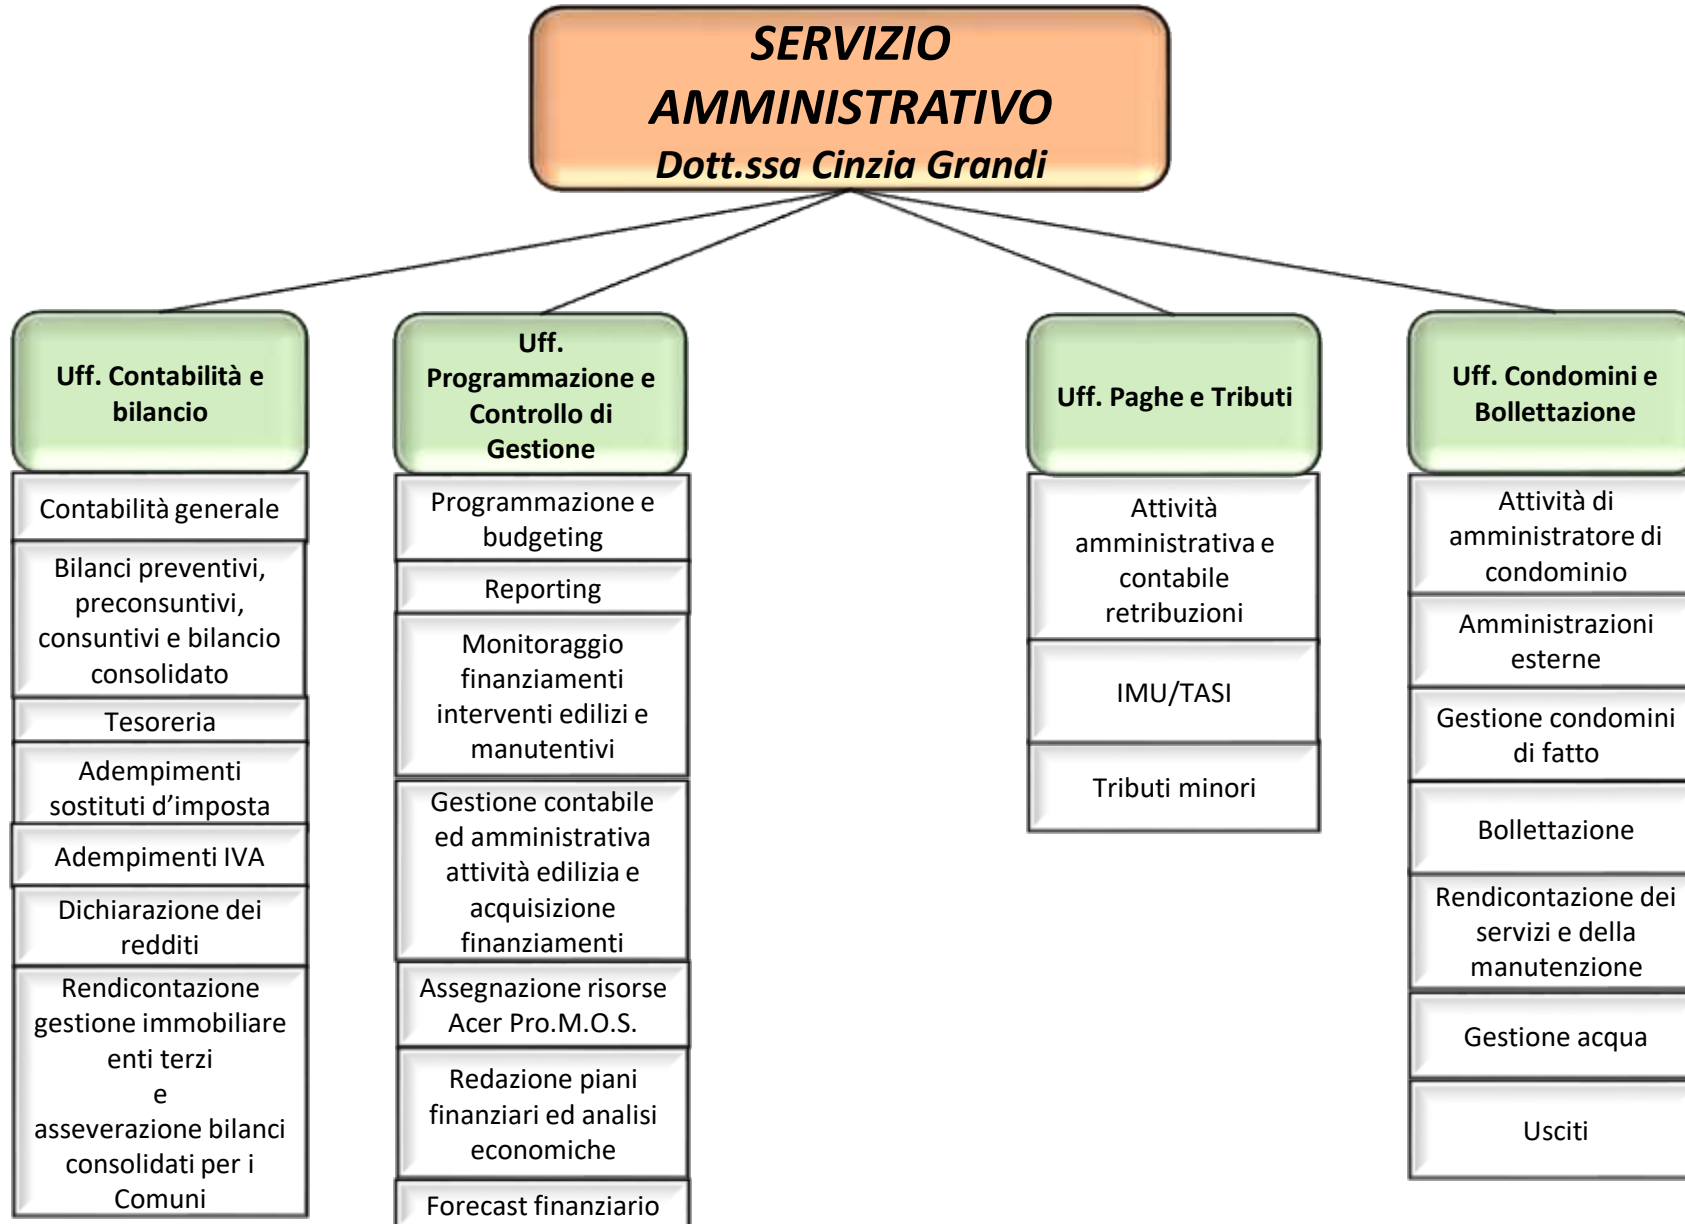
SERVIZIO AMMINISTRATIVO
Dott.ssa Cinzia Grandi

Uff. Contabilità e bilancio

Contabilità generale

Bilanci preventivi, preconsuntivi, consuntivi e bilancio consolidato

Tesoreria

Adempimenti sostituti d'imposta

Adempimenti IVA

Dichiarazione dei redditi

Rendicontazione gestione immobiliare enti terzi e asseverazione bilanci consolidati per i Comuni

Uff. Programmazione e Controllo di Gestione

Programmazione e budgeting

Reporting

Monitoraggio finanziamenti interventi edilizi e manutentivi

Gestione contabile ed amministrativa attività edilizia e acquisizione finanziamenti

Assegnazione risorse Acer Pro.M.O.S.

Redazione piani finanziari ed analisi economiche

Forecast finanziario

Uff. Paghe e Tributi

Attività amministrativa e contabile retribuzioni

IMU/TASI

Tributi minori

Uff. Condomini e Bollettazione

Attività di amministratore di condominio

Amministrazioni esterne

Gestione condomini di fatto

Bollettazione

Rendicontazione dei servizi e della manutenzione

Gestione acqua

Usciti